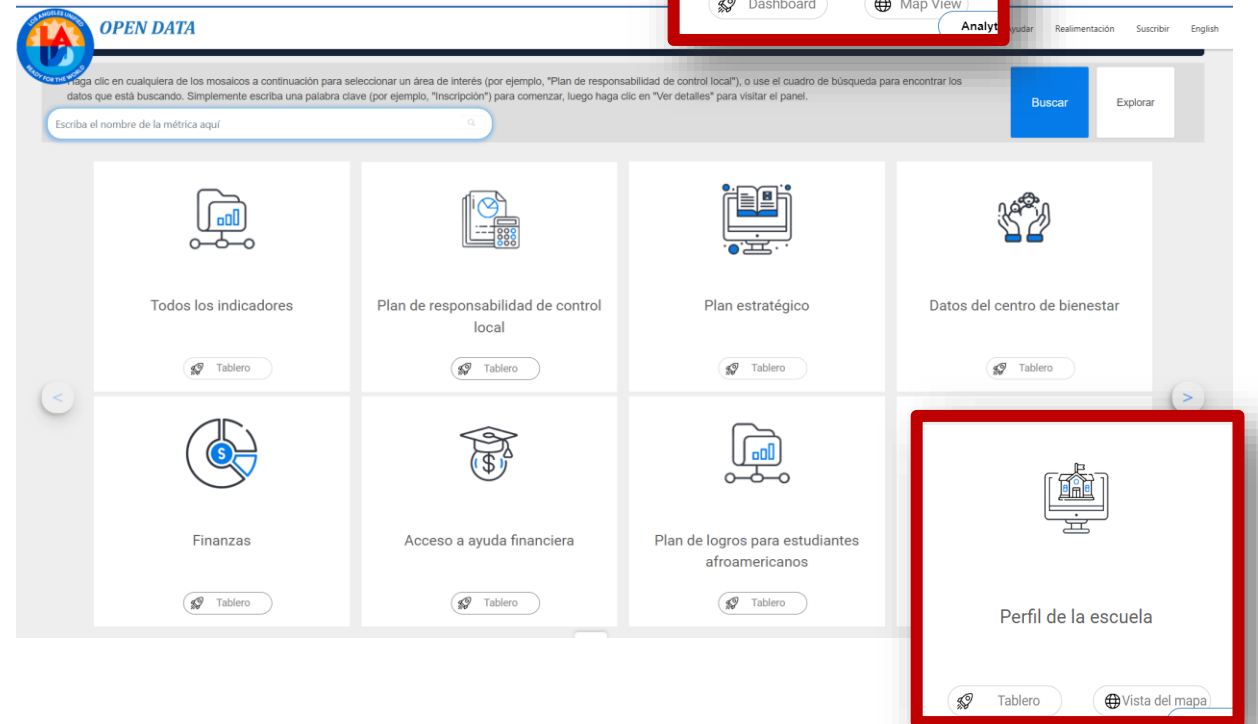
LOS ANGELES UNIFIED
READY FOR THE WORLD
OPEN DATA

Dashboard
Map View
Analyt
Ayudar
Realimentación
Suscribir
English

Haga clic en cualquiera de los mosaicos a continuación para seleccionar un área de interés (por ejemplo, "Plan de responsabilidad de control local"), o use el cuadro de búsqueda para encontrar los datos que está buscando. Simplemente escriba una palabra clave (por ejemplo, "Inscripción") para comenzar, luego haga clic en "Ver detalles" para visitar el panel.

Escriba el nombre de la métrica aquí

Buscar
Explorar

Todos los indicadores
Tablero

Plan de responsabilidad de control local
Tablero

Plan estratégico
Tablero

Datos del centro de bienestar
Tablero

<
>

Finanzas
Tablero

Acceso a ayuda financiera
Tablero

Plan de logros para estudiantes afroamericanos
Tablero

Perfil de la escuela
Tablero
Vista del mapa